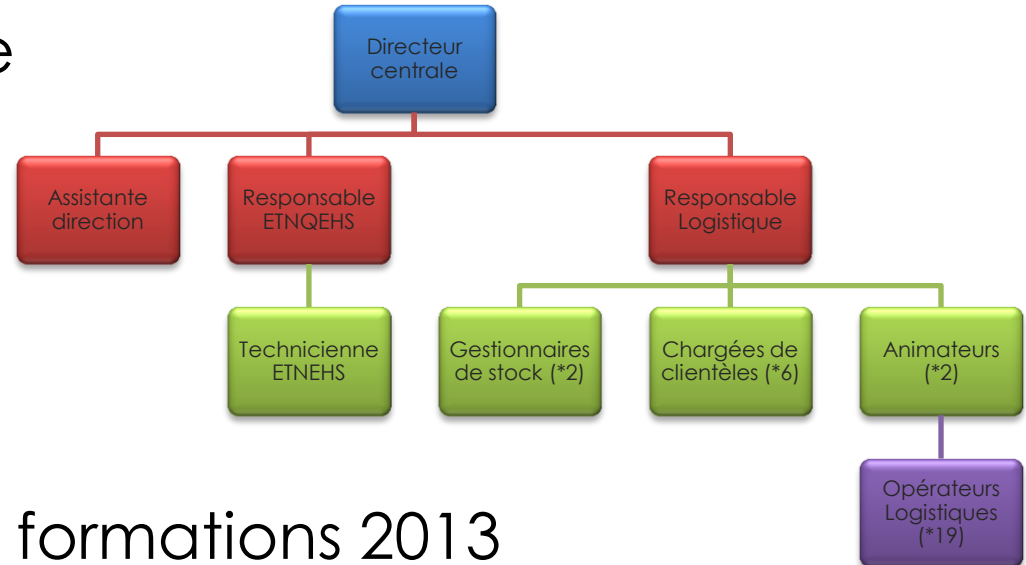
e

Directeur centrale

Assistante direction

Responsable ETNQEHS

Responsable Logistique

Technicienne ETNEHS

Gestionnaires de stock (*2)

Chargées de clientèles (*6)

Animateurs (*2)

Opérateurs Logistiques (*19)

formations 2013